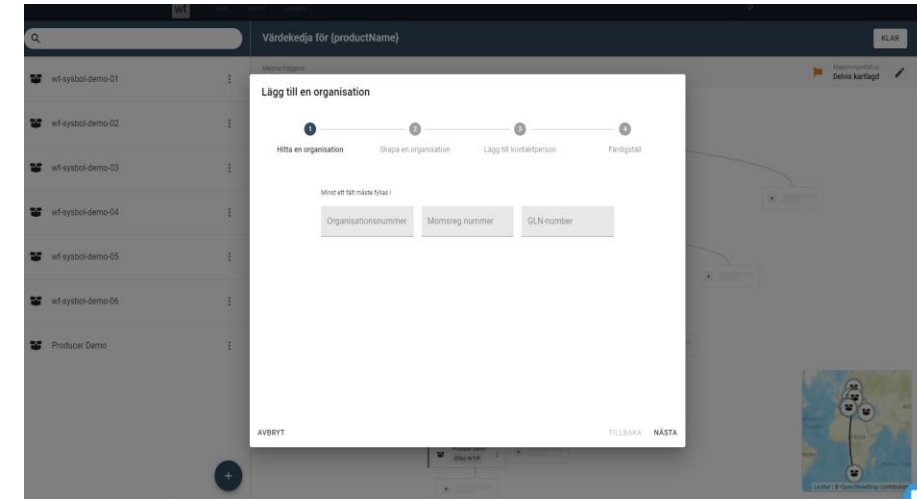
Värdekedja för {productName}

KLAR

wf-sysbol-demo-01

wf-sysbol-demo-02

wf-sysbol-demo-03

wf-sysbol-demo-04

wf-sysbol-demo-05

wf-sysbol-demo-06

Producer Demo

Medlemsläggare

Kartläggningsstatus
Delvis kartlagd

Lägg till en organisation

1 Hitta en organisation
2 Skapa en organisation
3 Lägg till kontaktperson
4 Färdigställ

Minst ett fält måste fyllas i

Organisationsnummer

Momsreg.nummer

GLN-number

AVBRYT

TILLBAKA

NÄSTA

Leaflet | © OpenStreetMap contributors